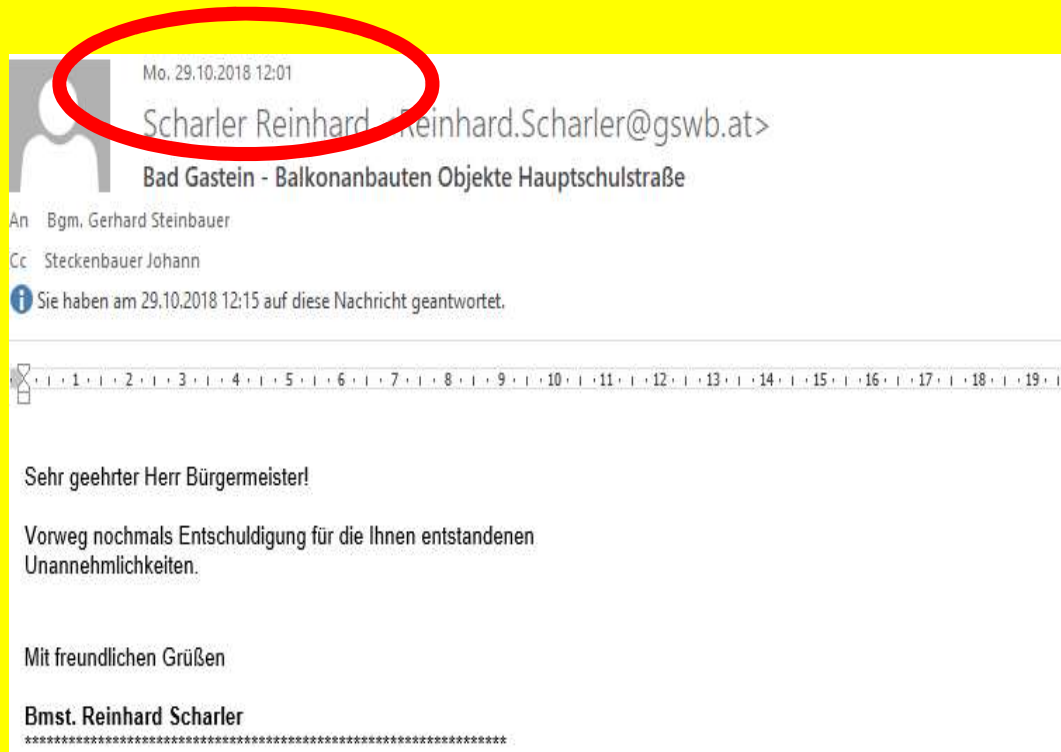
Mo. 29.10.2018 12:01

Scharler Reinhard <Reinhard.Scharler@gswb.at>

Bad Gastein - Balkonanbauten Objekte Hauptschulstraße

An Bgm. Gerhard Steinbauer

Cc Steckenbauer Johann

Sie haben am 29.10.2018 12:15 auf diese Nachricht geantwortet.

1 · 2 · 3 · 4 · 5 · 6 · 7 · 8 · 9 · 10 · 11 · 12 · 13 · 14 · 15 · 16 · 17 · 18 · 19

Sehr geehrter Herr Bürgermeister!

Vorweg nochmals Entschuldigung für die Ihnen entstandenen Unannehmlichkeiten.

Mit freundlichen Grüßen

Bmst. Reinhard Scharler

*******************************************************************